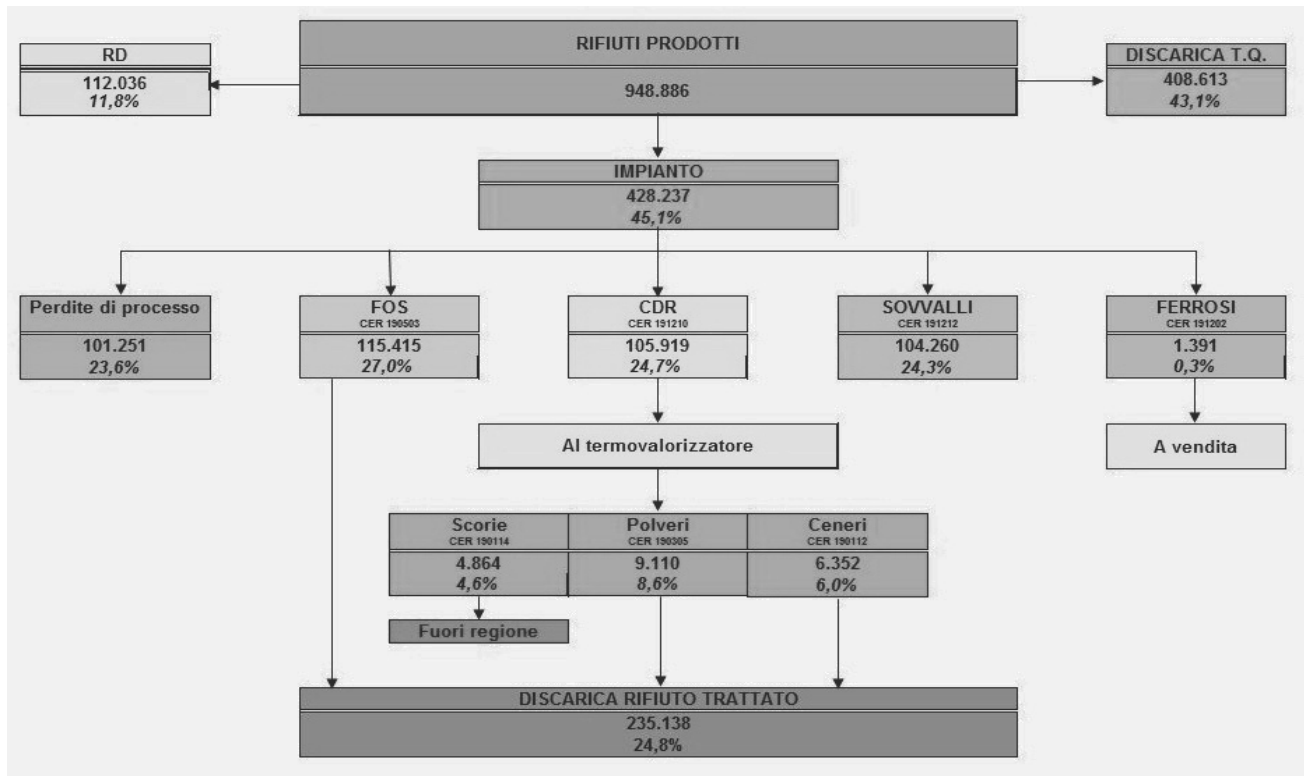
RD
112.036
11,8%

RIFIUTI PRODOTTI
948.886

DISCARICA T.Q.
408.613
43,1%

IMPIANTO
428.237
45,1%

Perdite di processo
101.251
23,6%

FOS
CER 190503
115.415
27,0%

CDR
CER 191210
105.919
24,7%

SOVVALLI
CER 191212
104.260
24,3%

FERROSI
CER 191202
1.391
0,3%

Al termovalorizzatore

A vendita

Scorie
CER 190114
4.864
4,6%

Polveri
CER 190305
9.110
8,6%

Ceneri
CER 190112
6.352
6,0%

Fuori regione

DISCARICA RIFIUTO TRATTATO
235.138
24,8%